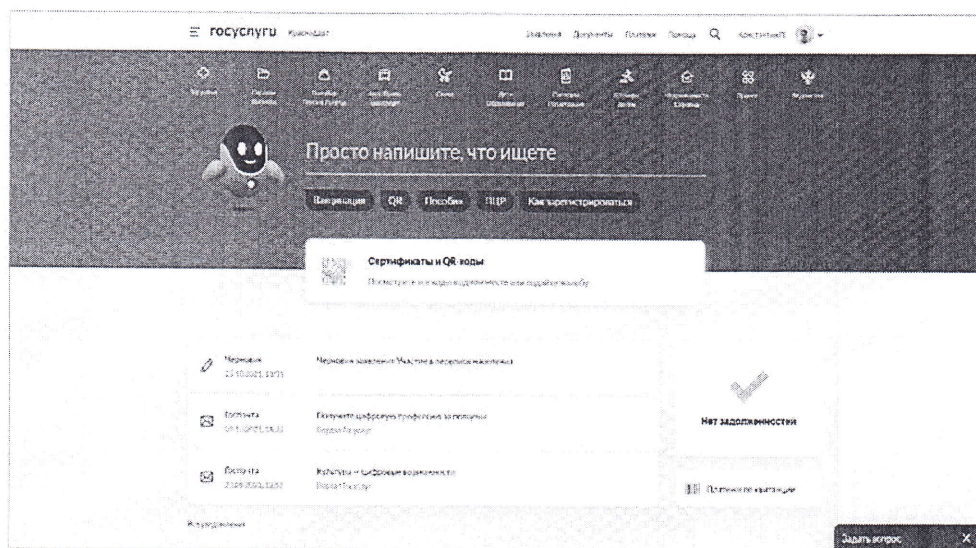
госуслуги Краснодар

Заявления Документы Платежи Помощь Константин

Просто напишите, что ищете

Вакцинация QR Пособия ПЦР Как зарегистрироваться

Сертификаты и QR-коды

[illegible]

Черновик
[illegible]

Черновик заявления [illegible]

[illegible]
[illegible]

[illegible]

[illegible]
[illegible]

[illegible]

Нет задолженностей

Платежи по квитанции

Все уведомления

Задать вопрос